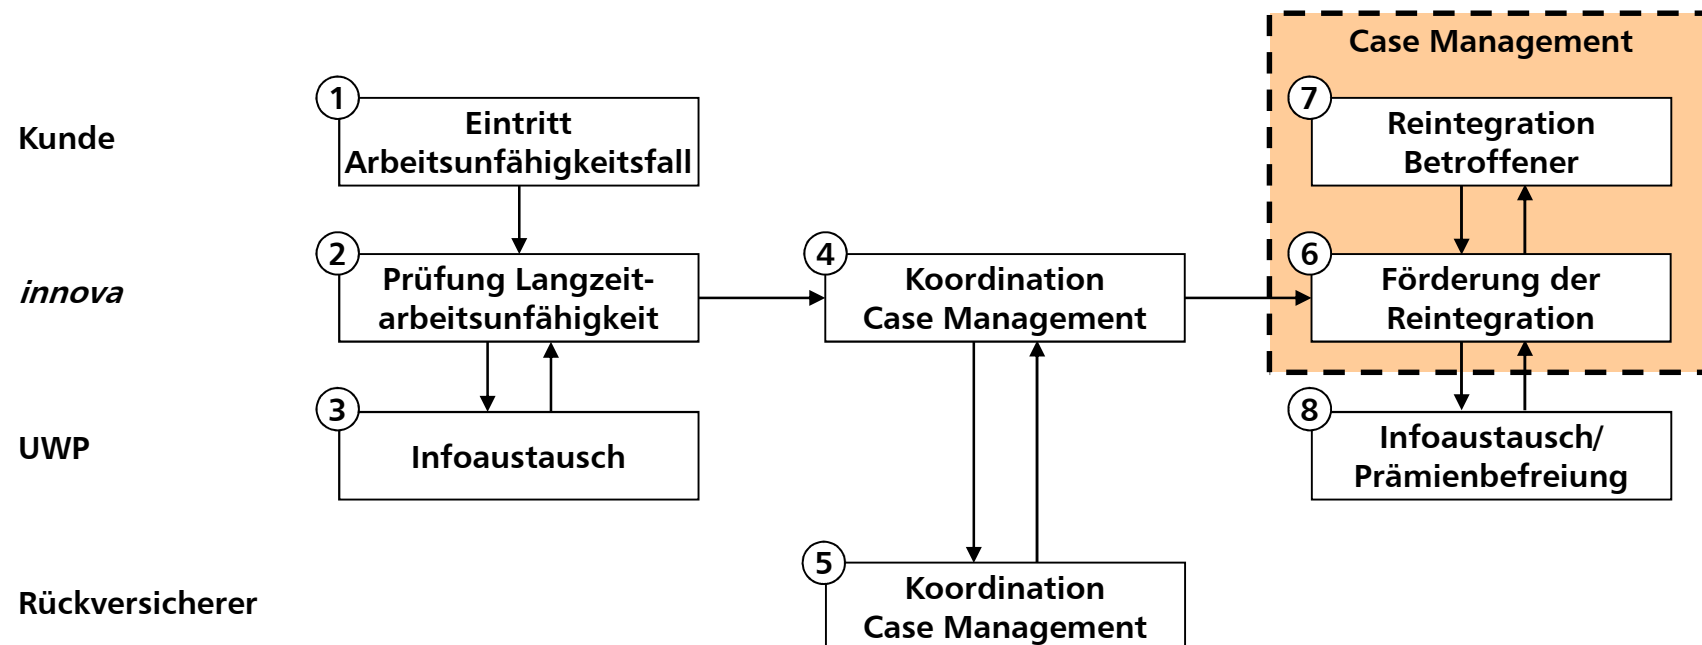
Case Management

Kunde

1 Eintritt Arbeitsunfähigkeitsfall

7 Reintegration Betroffener

innova

2 Prüfung Langzeitarbeitsunfähigkeit

4 Koordination Case Management

6 Förderung der Reintegration

UWP

3 Infoaustausch

8 Infoaustausch/ Prämienbefreiung

Rückversicherer

5 Koordination Case Management